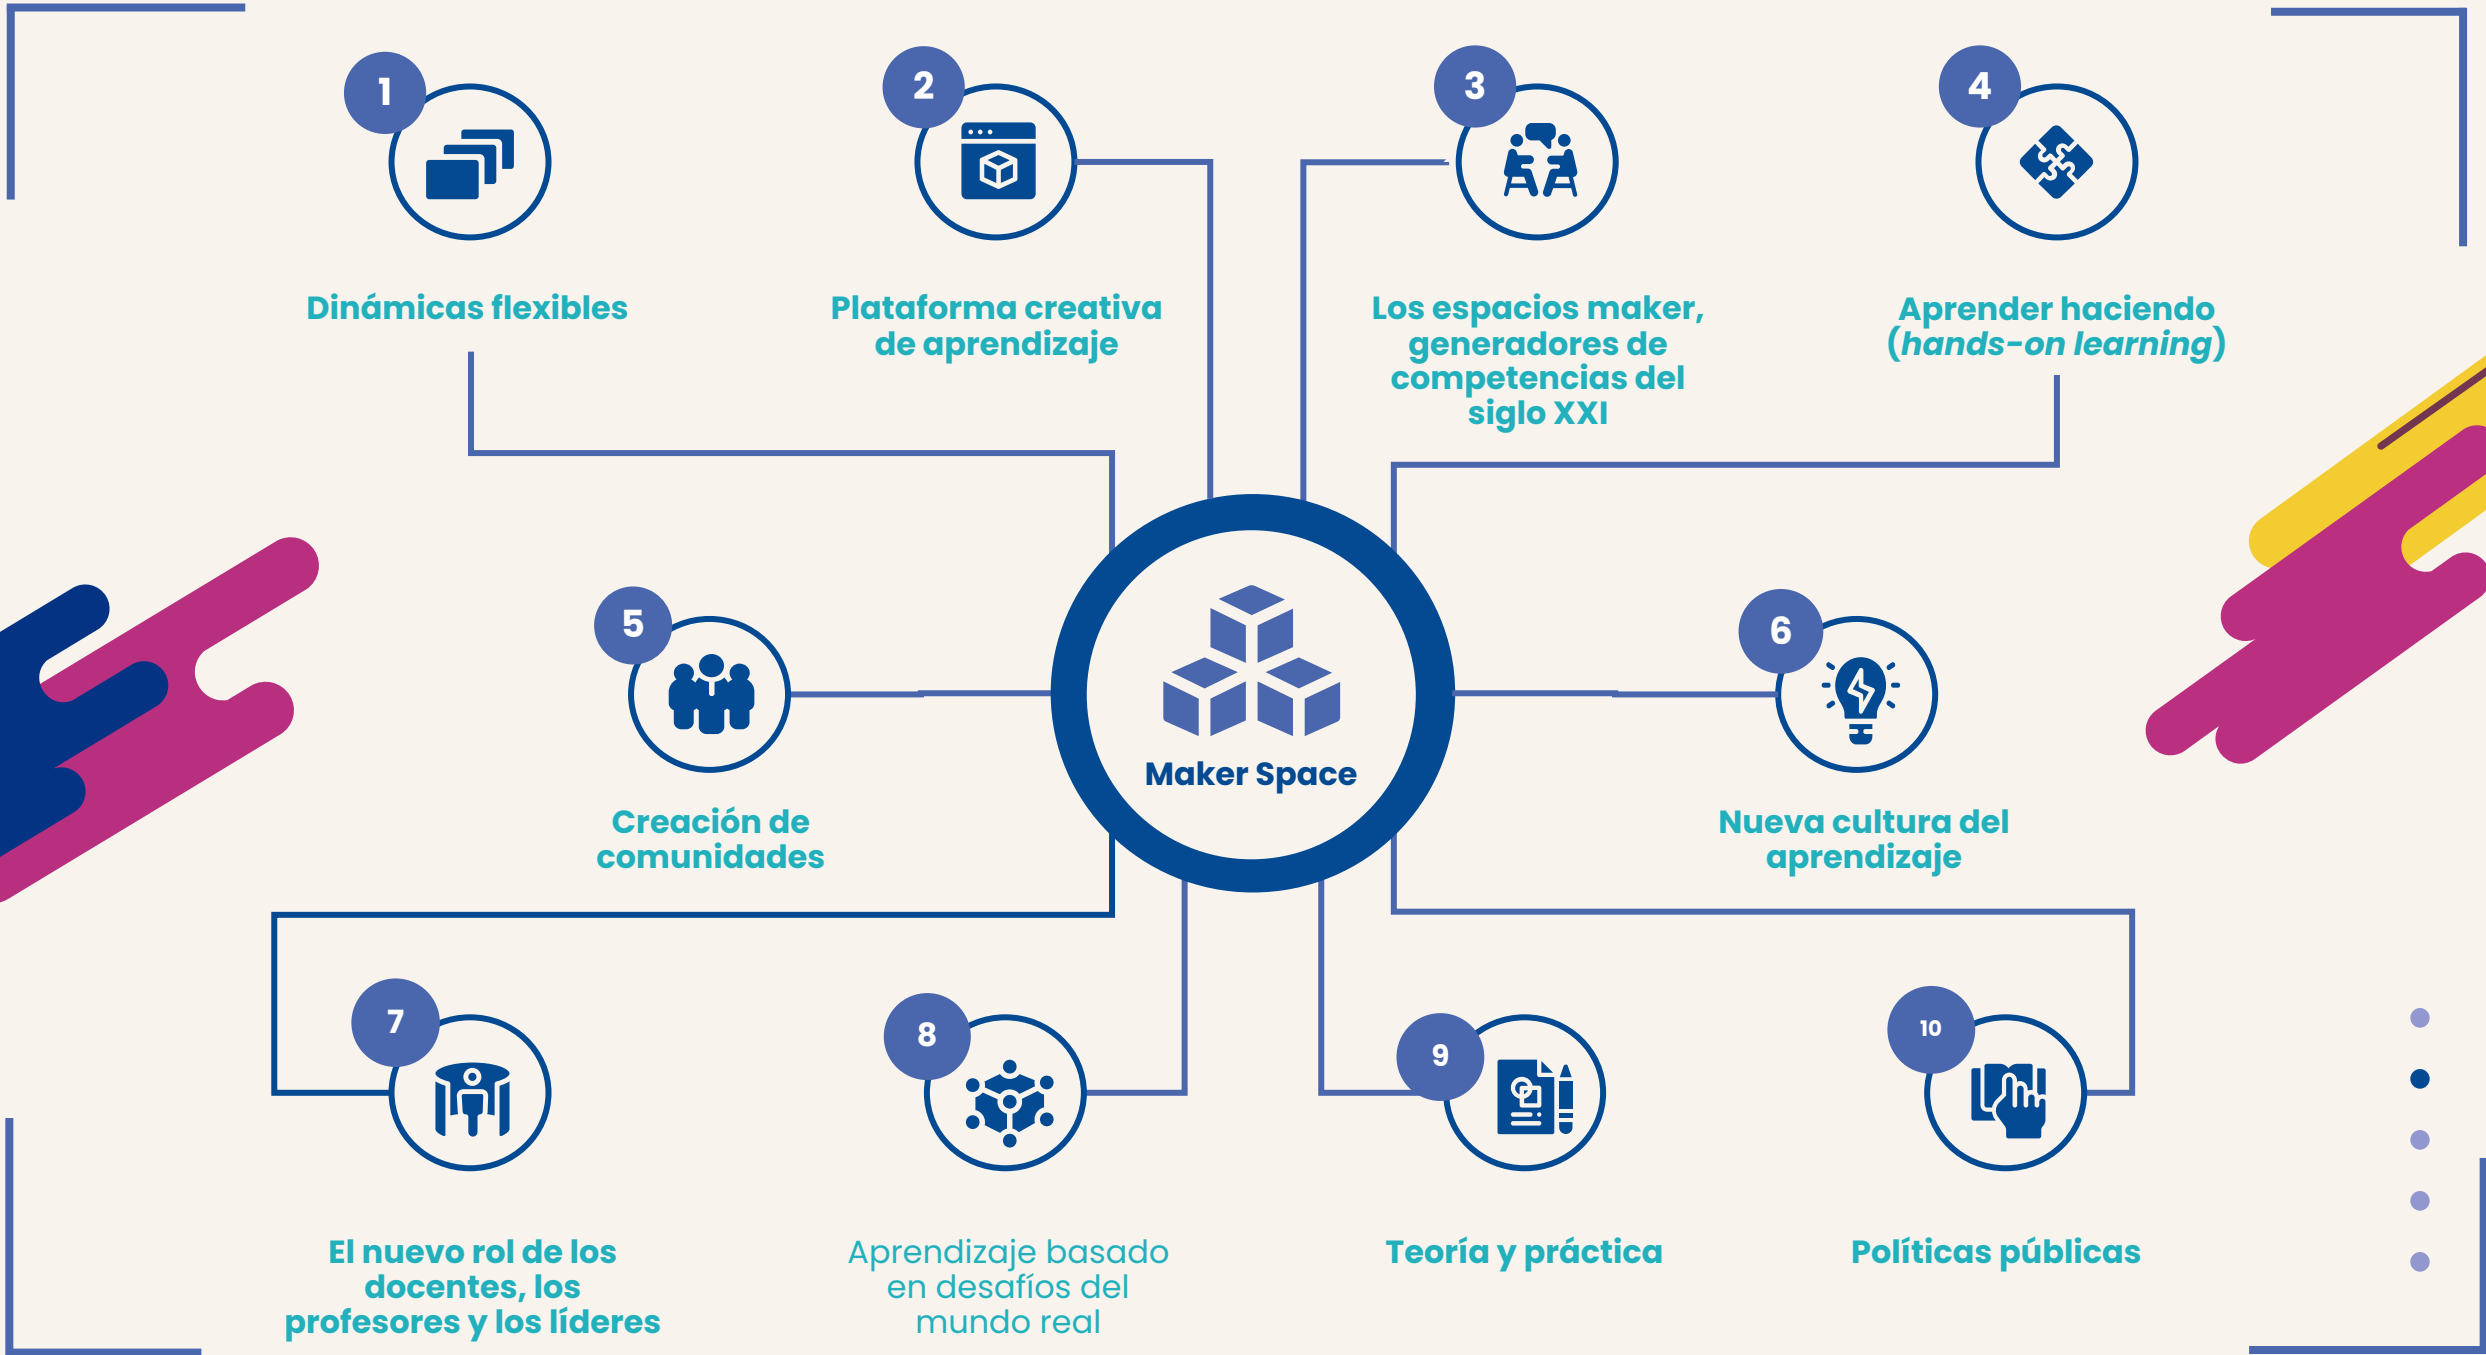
1

Dinámicas flexibles

2

Plataforma creativa de aprendizaje

3

Los espacios maker, generadores de competencias del siglo XXI

4

Aprender haciendo (*hands-on learning*)

5

Creación de comunidades

Maker Space

6

Nueva cultura del aprendizaje

7

El nuevo rol de los docentes, los profesores y los líderes

8

Aprendizaje basado en desafíos del mundo real

9

Teoría y práctica

10

Políticas públicas